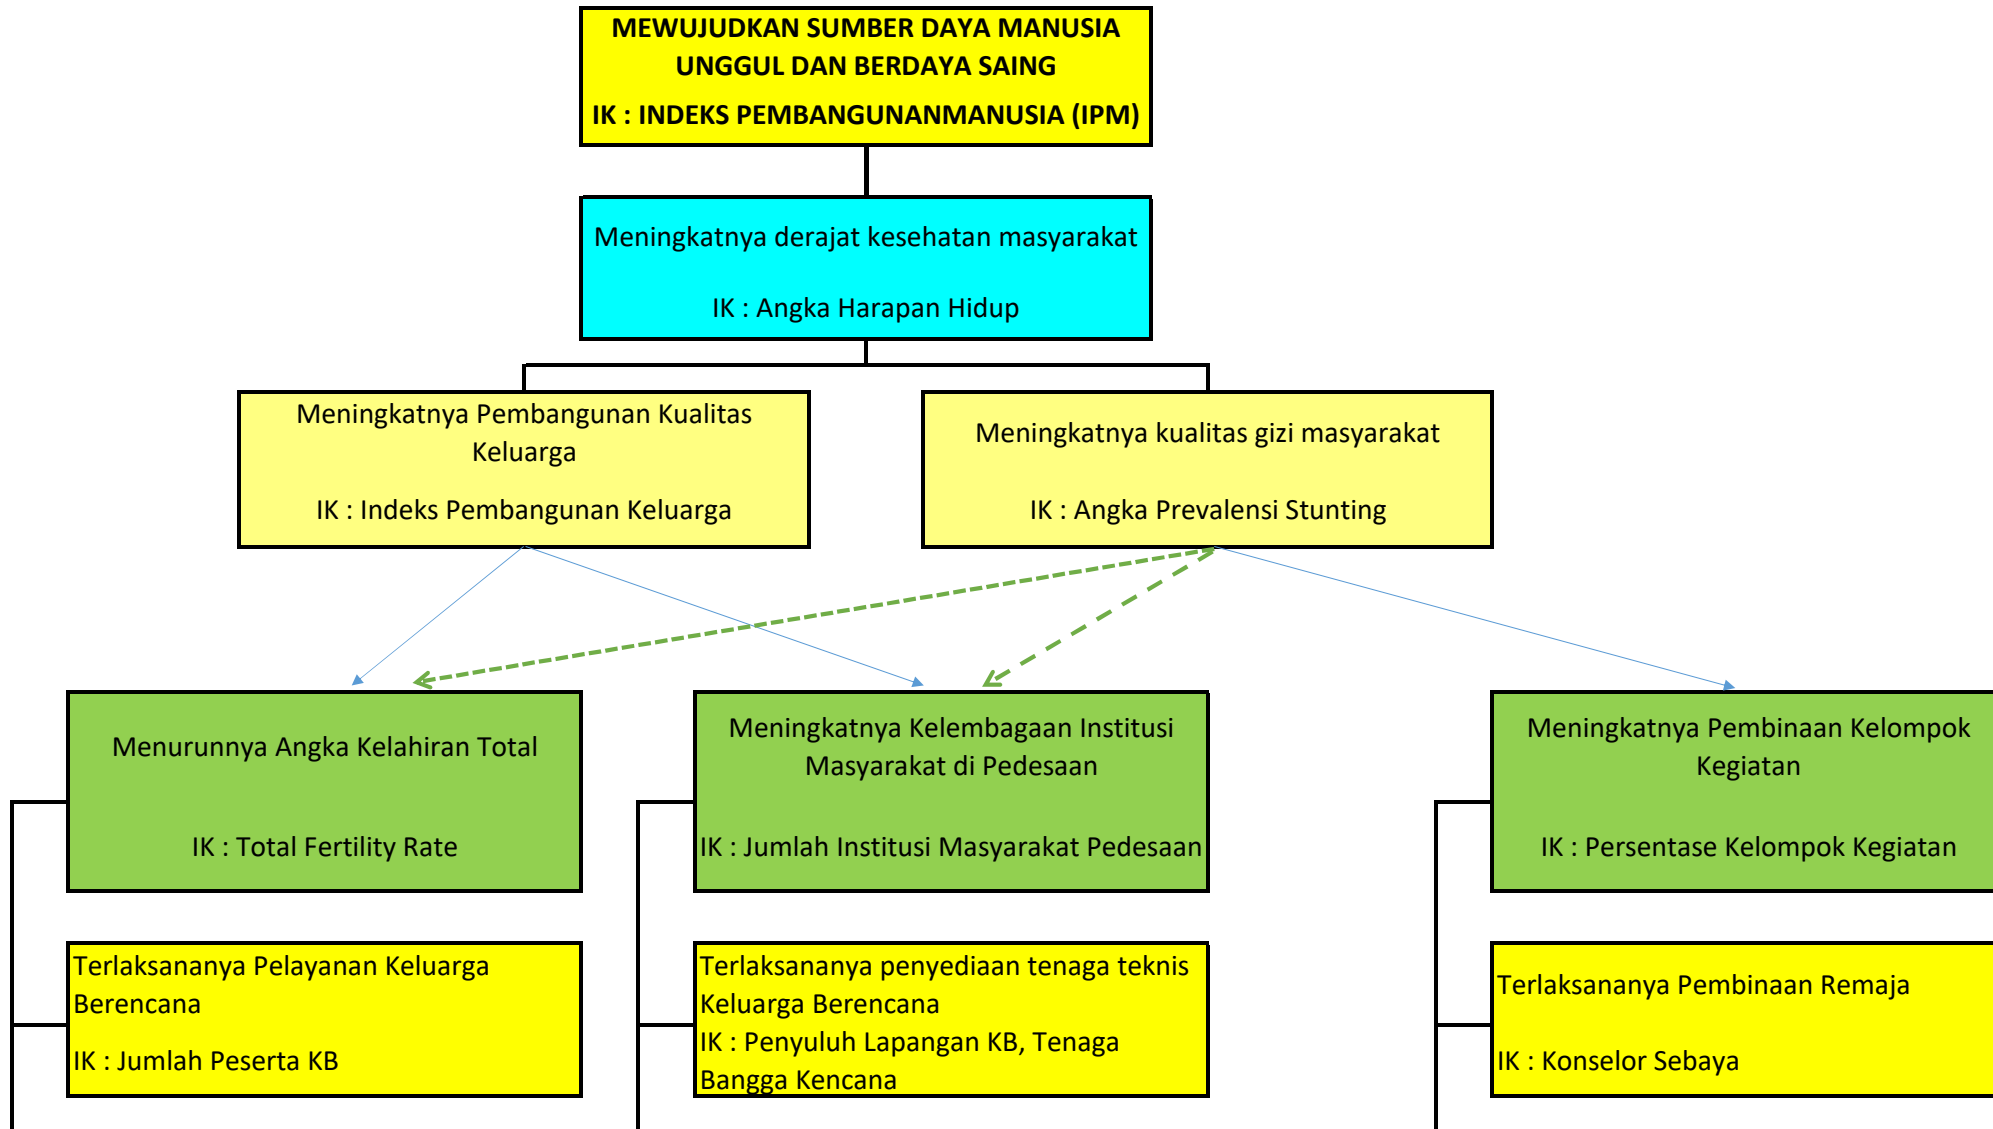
MEWUJUDKAN SUMBER DAYA MANUSIA UNGGUL DAN BERDAYA SAING

IK : INDEKS PEMBANGUNANMANUSIA (IPM)

Meningkatnya derajat kesehatan masyarakat

IK : Angka Harapan Hidup

Meningkatnya Pembangunan Kualitas Keluarga

IK : Indeks Pembangunan Keluarga

Meningkatnya kualitas gizi masyarakat

IK : Angka Prevalensi Stunting

Menurunnya Angka Kelahiran Total

IK : Total Fertility Rate

Meningkatnya Kelembagaan Institusi Masyarakat di Pedesaan

IK : Jumlah Institusi Masyarakat Pedesaan

Meningkatnya Pembinaan Kelompok Kegiatan

IK : Persentase Kelompok Kegiatan

Terlaksananya Pelayanan Keluarga Berencana

IK : Jumlah Peserta KB

Terlaksananya penyediaan tenaga teknis Keluarga Berencana
IK : Penyuluh Lapangan KB, Tenaga Bangga Kencana

Terlaksananya Pembinaan Remaja

IK : Konselor Sebaya